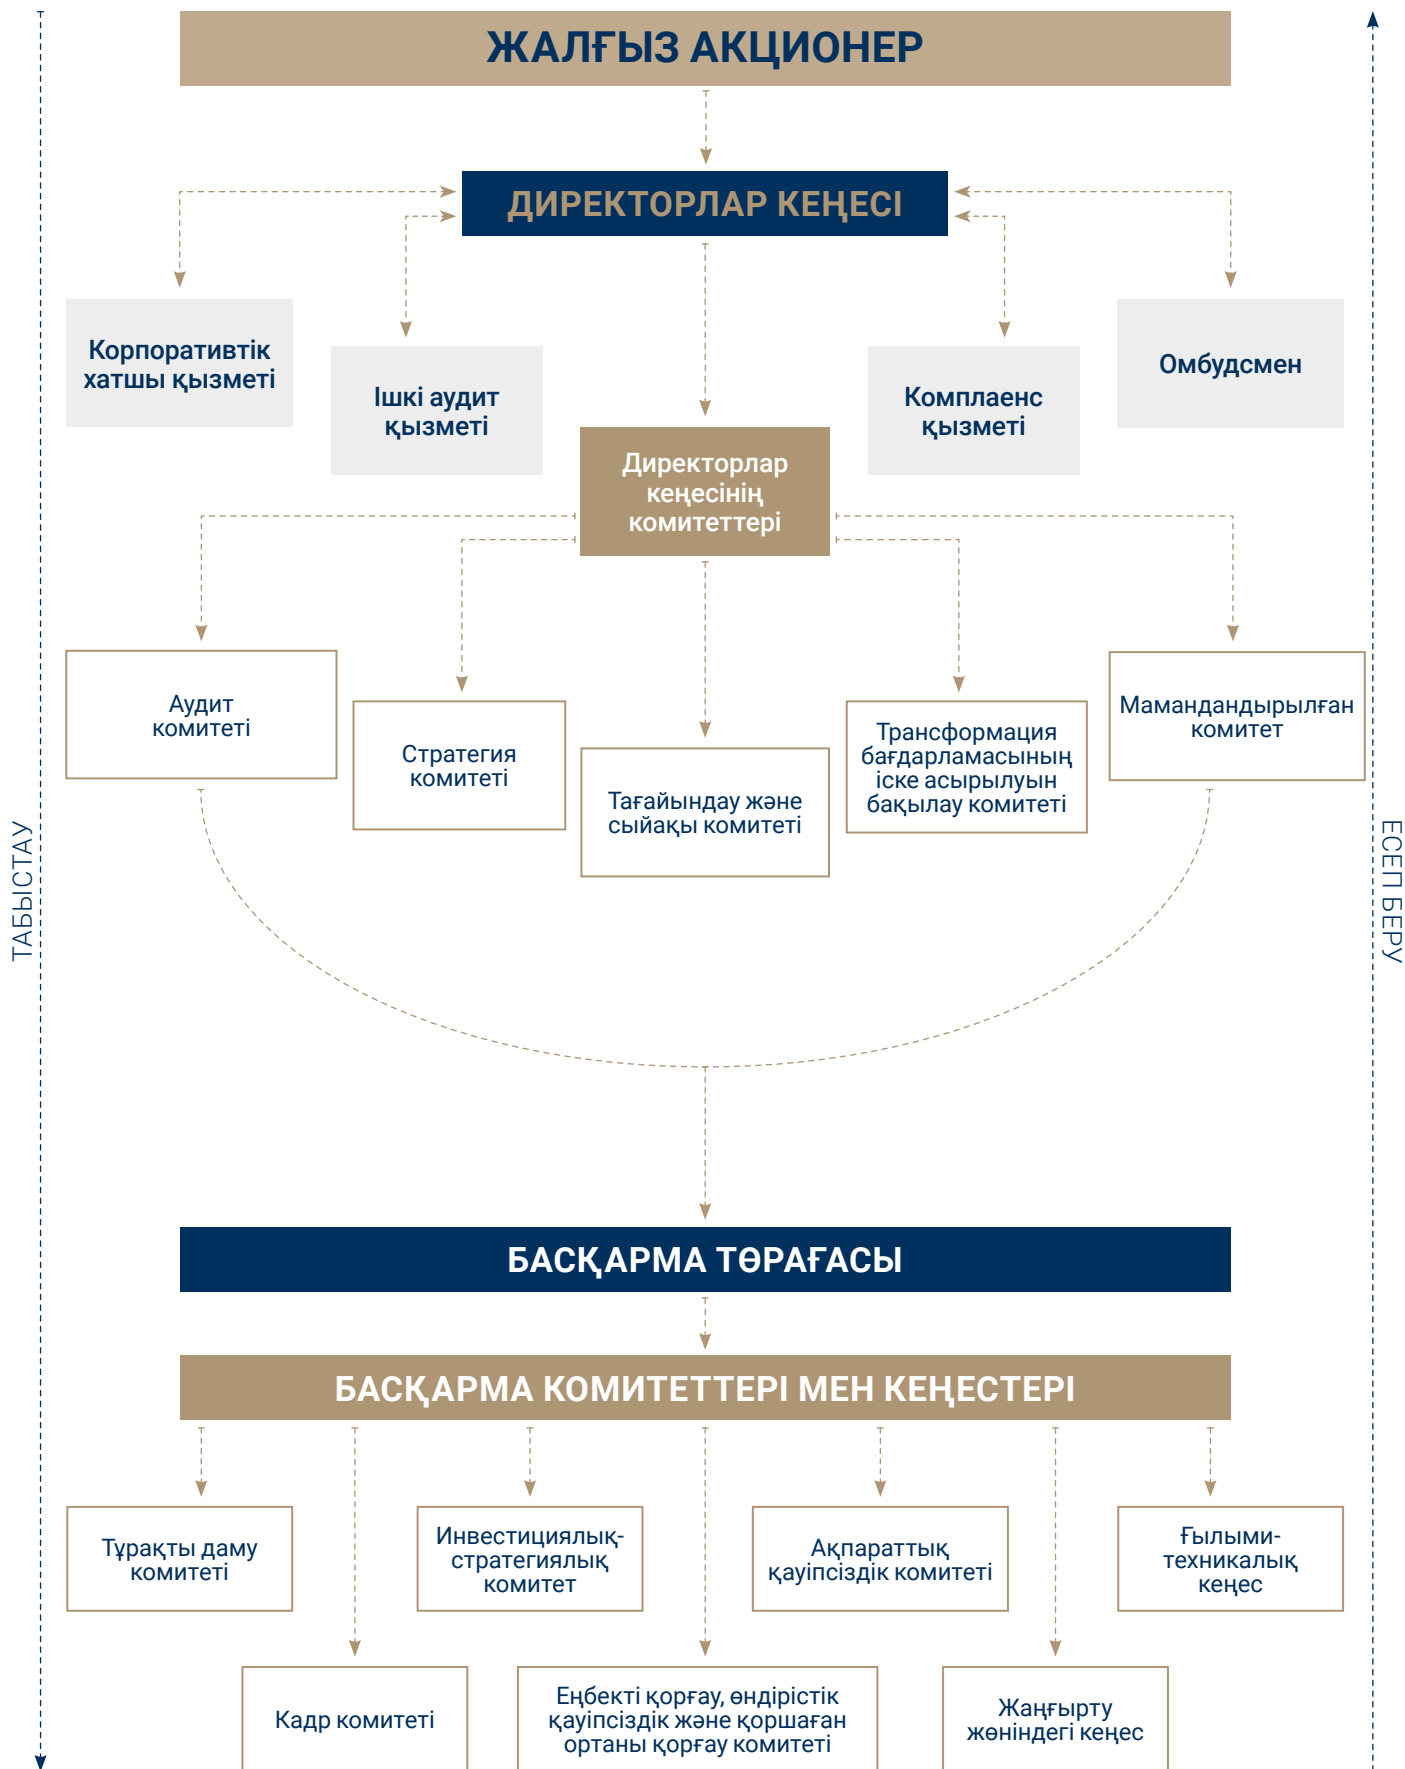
ЖАЛҒЫЗ АКЦИОНЕР

ДИРЕКТОРЛАР КЕҢЕСІ

Корпоративтік хатшы қызметі

Ішкі аудит қызметі

Комплаенс қызметі

Омбудсмен

Директорлар кеңесінің комитеттері

Аудит комитеті

Стратегия комитеті

Тағайындау және сыйақы комитеті

Трансформация бағдарламасының іске асырылуын бақылау комитеті

Мамандандырылған комитет

ТАБЫСТАУ

ЕСЕП БЕРУ

БАСҚАРМА ТӨРАҒАСЫ

БАСҚАРМА КОМИТЕТТЕРІ МЕН КЕҢЕСТЕРІ

Тұрақты даму комитеті

Инвестициялық-стратегиялық комитет

Ақпараттық қауіпсіздік комитеті

Ғылыми-техникалық кеңес

Кадр комитеті

Еңбекті қорғау, өндірістік қауіпсіздік және қоршаған ортаны қорғау комитеті

Жаңғырту жөніндегі кеңес